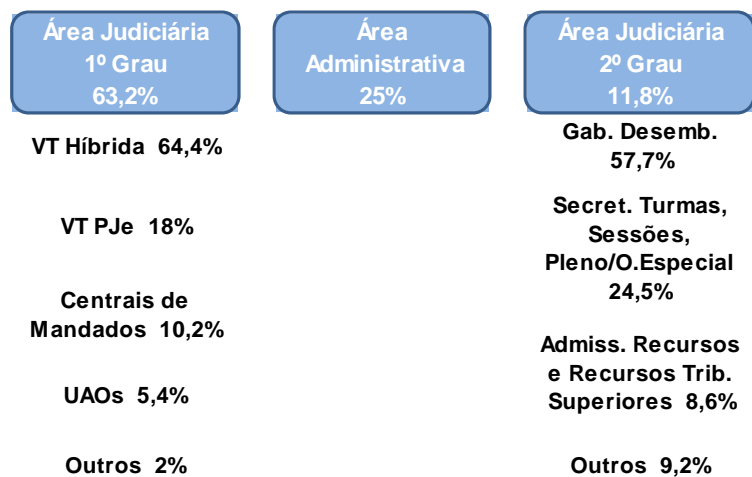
Área Judiciária
1º Grau
63,2%

VT Híbrida 64,4%

VT PJe 18%

Centrais de Mandados 10,2%

UAOs 5,4%

Outros 2%

Área Administrativa
25%

Área Judiciária
2º Grau
11,8%

Gab. Desemb. 57,7%

Secret. Turmas, Sessões, Pleno/O.Especial 24,5%

Admiss. Recursos e Recursos Trib. Superiores 8,6%

Outros 9,2%